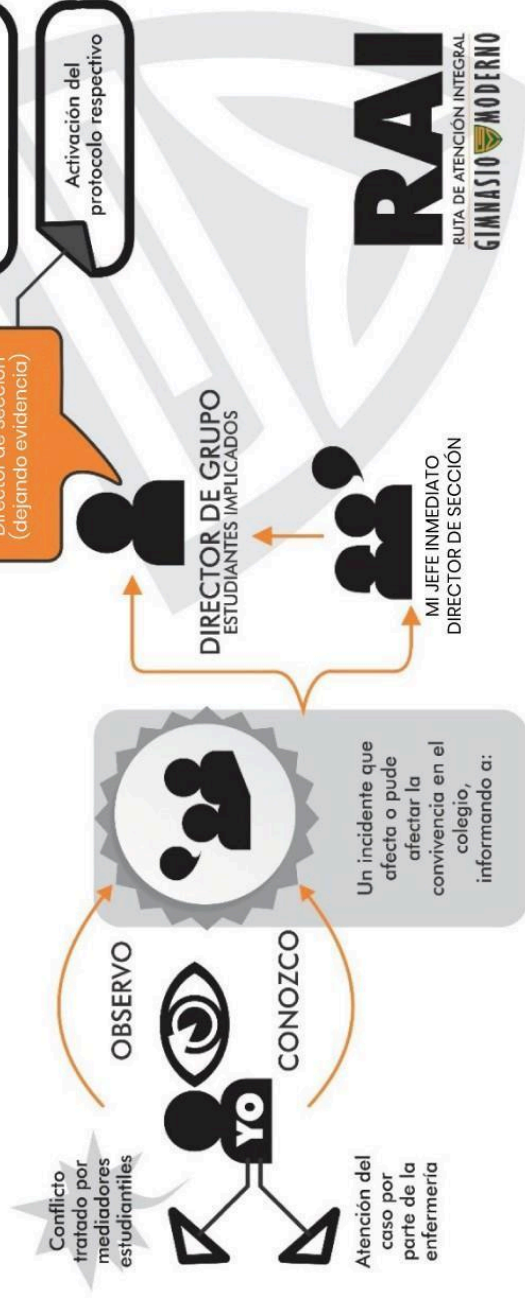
Conflicto tratado por mediadores estudiantiles

YO

Atención del caso por parte de la enfermería

OBSERVO

CONOZCO

Un incidente que afecto o pude afectar la convivencia en el colegio, informando a:

DIRECTOR DE GRUPO
ESTUDIANTES IMPLICADOS

MI JEFE INMEDIATO
DIRECTOR DE SECCIÓN

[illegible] director de sección (dejando evidencia)

Activación del protocolo respectivo

RAI
RUTA DE ATENCIÓN INTEGRAL
GIMNASIO MODERNO